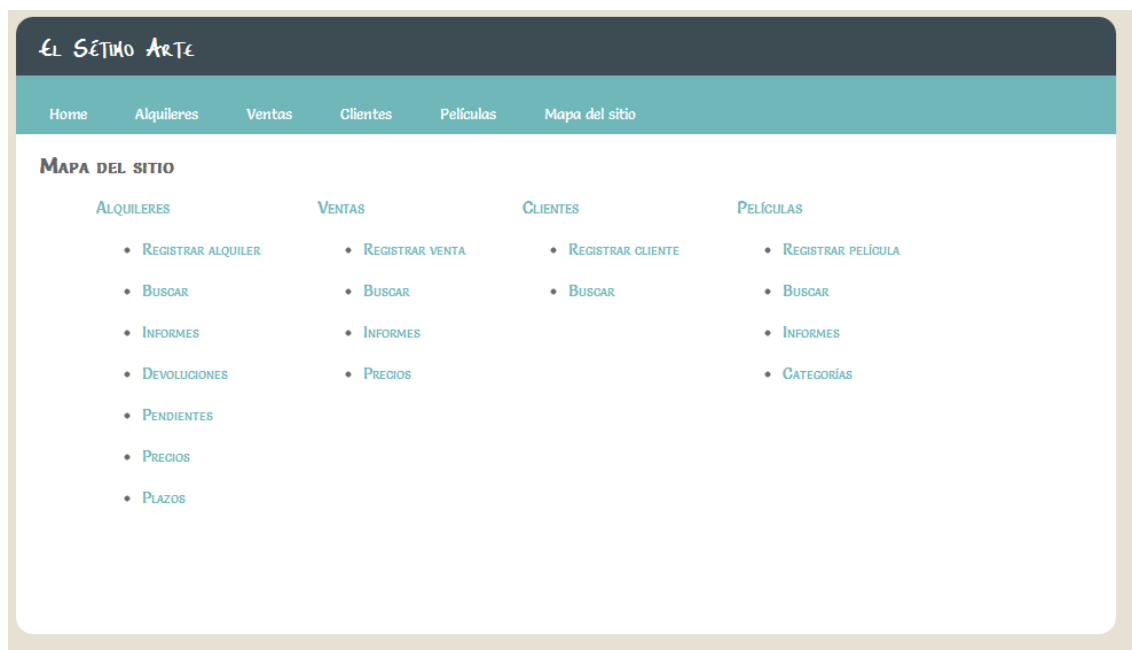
El Sétimo Arte

Home Alquileres Ventas Clientes Películas Mapa del sitio

Mapa del sitio

Alquileres

- Registrar alquiler
- Buscar
- Informes
- Devoluciones
- Pendientes
- Precios
- Plazos

Ventas

- Registrar venta
- Buscar
- Informes
- Precios

Clientes

- Registrar cliente
- Buscar

Películas

- Registrar película
- Buscar
- Informes
- Categorías